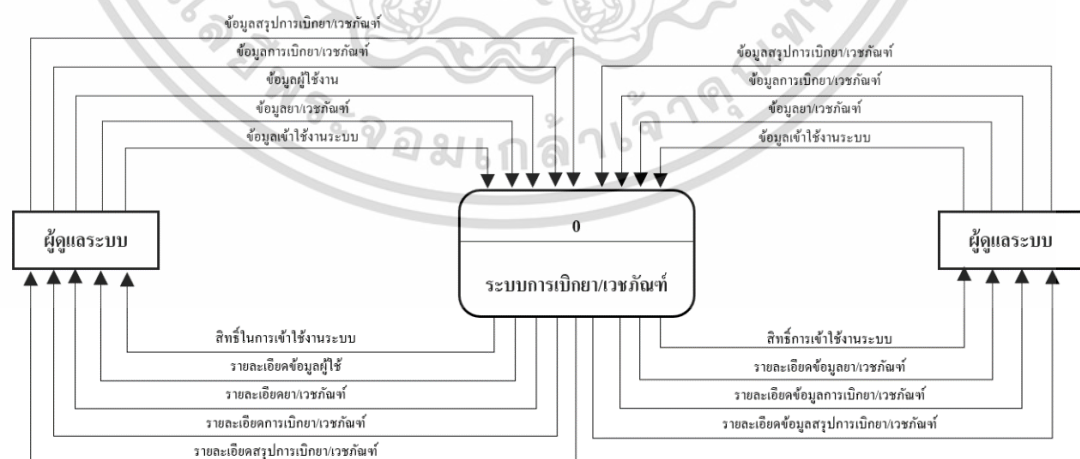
ข้อมูลสรุปการเบิกยา/เวชภัณฑ์
ข้อมูลการเบิกยา/เวชภัณฑ์
ข้อมูลผู้ใช้งาน
ข้อมูลยา/เวชภัณฑ์
ข้อมูลเข้าใช้งานระบบ

ข้อมูลสรุปการเบิกยา/เวชภัณฑ์
ข้อมูลการเบิกยา/เวชภัณฑ์
ข้อมูลยา/เวชภัณฑ์
ข้อมูลเข้าใช้งานระบบ

ผู้ดูแลระบบ

0

ระบบการเบิกยา/เวชภัณฑ์

ผู้ดูแลระบบ

สิทธิ์ในการเข้าใช้งานระบบ
รายละเอียดข้อมูลผู้ใช้
รายละเอียดยา/เวชภัณฑ์
รายละเอียดการเบิกยา/เวชภัณฑ์
รายละเอียดสรุปการเบิกยา/เวชภัณฑ์

สิทธิ์การเข้าใช้งานระบบ
รายละเอียดข้อมูลยา/เวชภัณฑ์
รายละเอียดข้อมูลการเบิกยา/เวชภัณฑ์
รายละเอียดข้อมูลสรุปการเบิกยา/เวชภัณฑ์